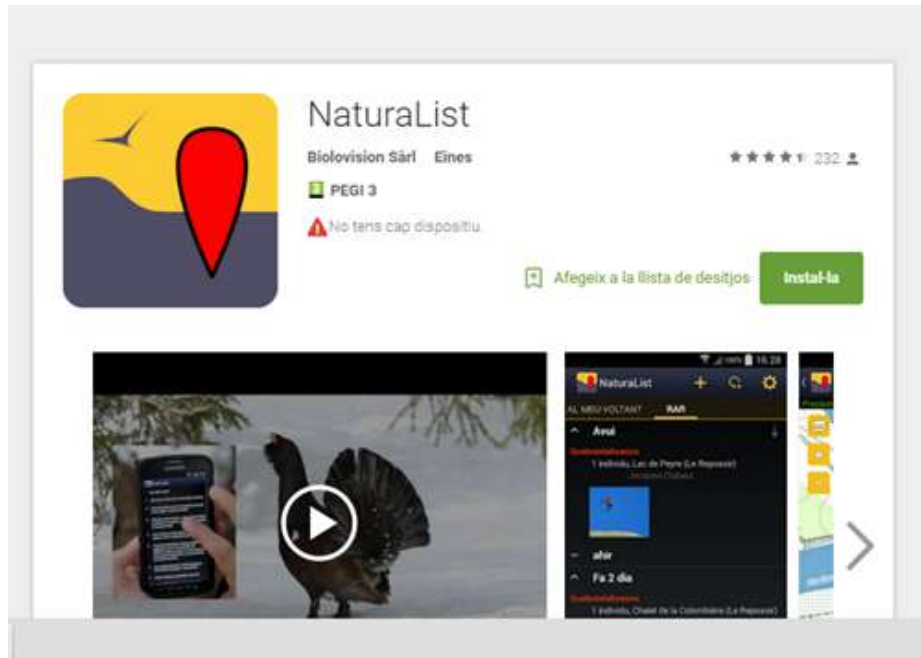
NaturaList

Biolovision Sàrl Eines

232

PEGI 3

No tens cap dispositiu.

Afegeix a la llista de desitjos

Instal·la

16:28

NaturaList

AL MEU VOLTANT RARI

Avui

1 individu, Lac de Peyre (Le Reposoir)

ahir

Fa 2 dia

1 individu, Chalet de la Colombière (Le Reposoir)